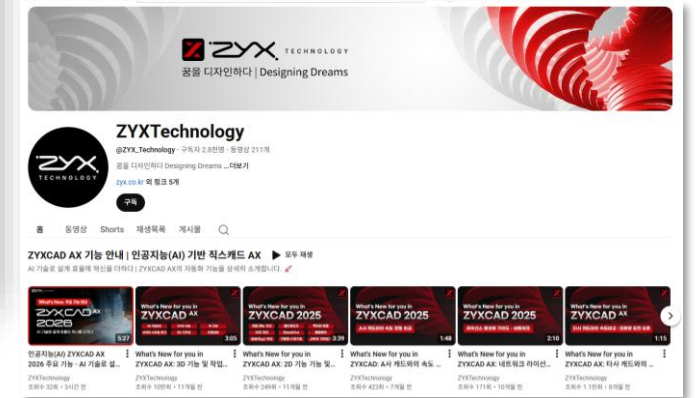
ZYX TECHNOLOGY
꿈을 디자인하다 | Designing Dreams

ZYX TECHNOLOGY

ZYXTechnology
@ZYX_Technology · 구독자 2.8천명 · 동영상 211개
꿈을 디자인하다 Designing Dreams ...더보기
zyx.co.kr 외 링크 5개
구독

홈 동영상 Shorts 재생목록 게시물

ZYXCAD AX 기능 안내 | 인공지능(AI) 기반 직스캐드 AX ▶ 모두 재생
AI 기술로 설계 효율에 혁신을 더하다 | ZYXCAD AX의 자동화 기능을 상세히 소개합니다. 🚀

What's New, 주요 기능 안내
ZYXCAD AX 2026
5:27
인공지능(AI) ZYXCAD AX 2026 주요 기능 - AI 기술로 설...
ZYXTechnology
조회수 32회 · 3시간 전

What's New for you in
ZYXCAD AX
3:05
What's New for you in ZYXCAD AX: 3D 기능 및 작업...
ZYXTechnology
조회수 10만회 · 11개월 전

What's New for you in
ZYXCAD 2025
3:39
What's New for you in ZYXCAD AX: 2D 기능 기능 및...
ZYXTechnology
조회수 24만회 · 11개월 전

What's New for you in
ZYXCAD 2025
1:48
What's New for you in ZYXCAD: AI사 캐드와의 속도 ...
ZYXTechnology
조회수 42만회 · 7개월 전

What's New for you in
ZYXCAD AX
2:10
What's New for you in ZYXCAD AX: 네트워크 라이선...
ZYXTechnology
조회수 17만회 · 10개월 전

What's New for you in
ZYXCAD AX
1:15
What's New for you in ZYXCAD AX: 타사 캐드와의 ...
ZYXTechnology
조회수 1.1만회 · 6개월 전